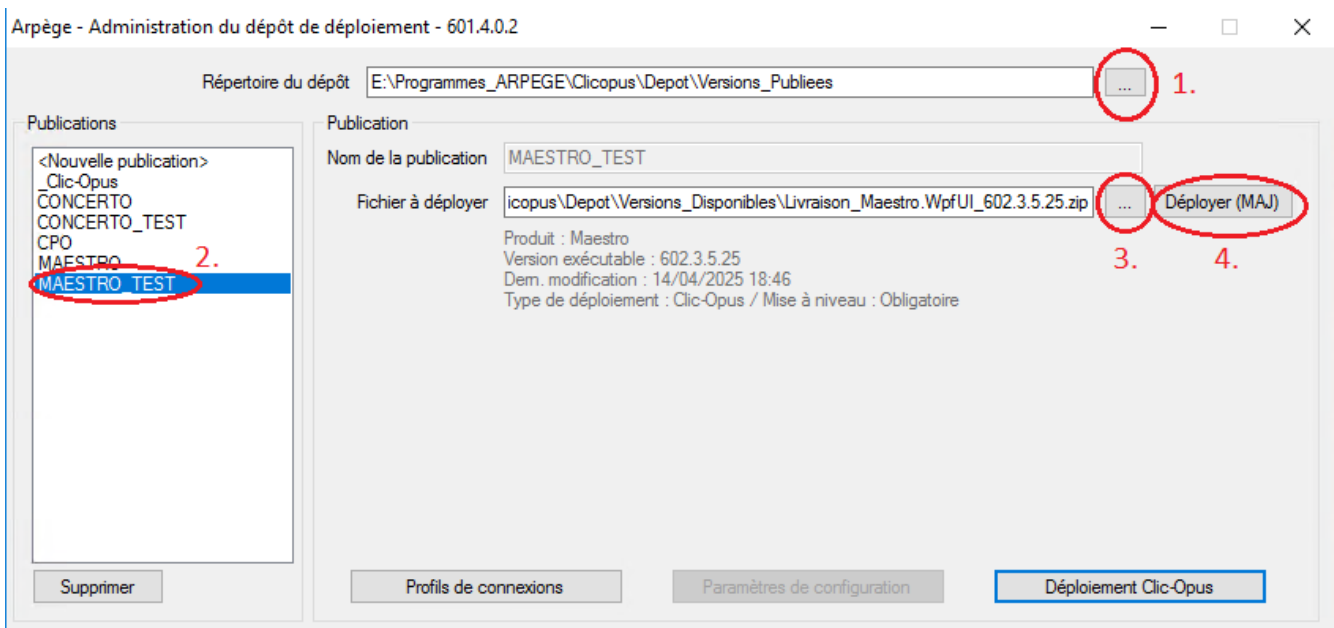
Arpège - Administration du dépôt de déploiement - 601.4.0.2

Répertoire du dépôt E:\Programmes_ARPEGE\Clicopus\Depot\Versions_Publiees ... 1.

Publications

<Nouvelle publication>
_Clic-Opus
CONCERTO
CONCERTO_TEST
CPO
MAESTRO
MAESTRO_TEST

2.

Publication

Nom de la publication MAESTRO_TEST

Fichier à déployer icopus\Depot\Versions_Disponibles\Livraison_Maestro.WpfUI_602.3.5.25.zip ... Déployer (MAJ)

3. 4.

Produit : Maestro
Version exécutable : 602.3.5.25
Dern. modification : 14/04/2025 18:46
Type de déploiement : Clic-Opus / Mise à niveau : Obligatoire

Supprimer

Profils de connexions

Paramètres de configuration

Déploiement Clic-Opus